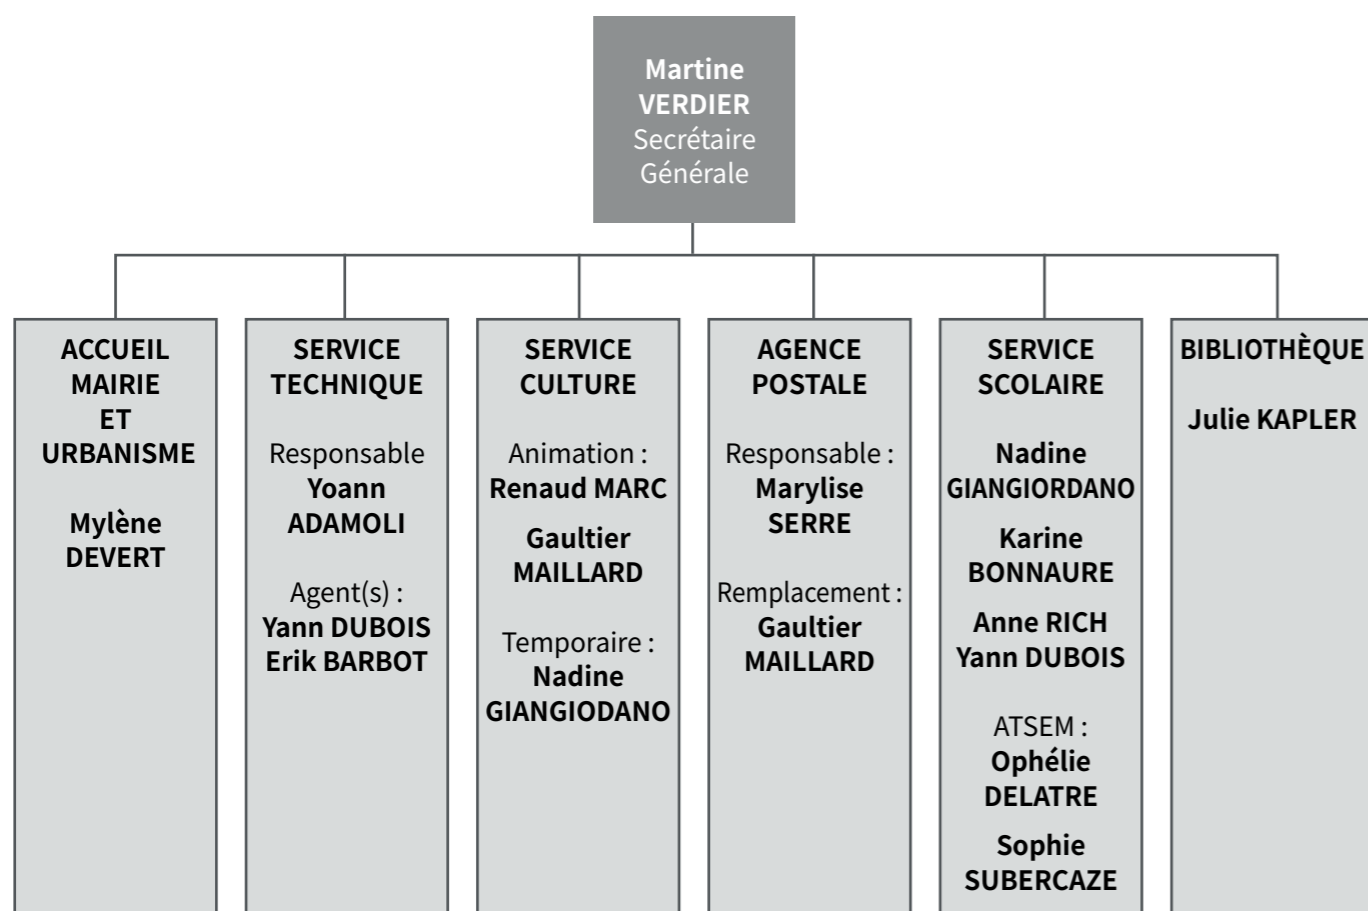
Martine VERDIER
Secrétaire Générale

ACCUEIL MAIRIE ET URBANISME

Mylène DEVERT

SERVICE TECHNIQUE

Responsable
Yoann ADAMOLI

Agent(s) :
Yann DUBOIS
Erik BARBOT

SERVICE CULTURE

Animation :
Renaud MARC

Gaultier MAILLARD

Temporaire :
Nadine GIANGIODANO

AGENCE POSTALE

Responsable :
Marylise SERRE

Remplacement :
Gaultier MAILLARD

SERVICE SCOLAIRE

Nadine GIANGIORDANO

Karine BONNAURE

Anne RICH
Yann DUBOIS

ATSEM :
Ophélie DELATRE

Sophie SUBERCAZE

BIBLIOTHÈQUE

Julie KAPLER